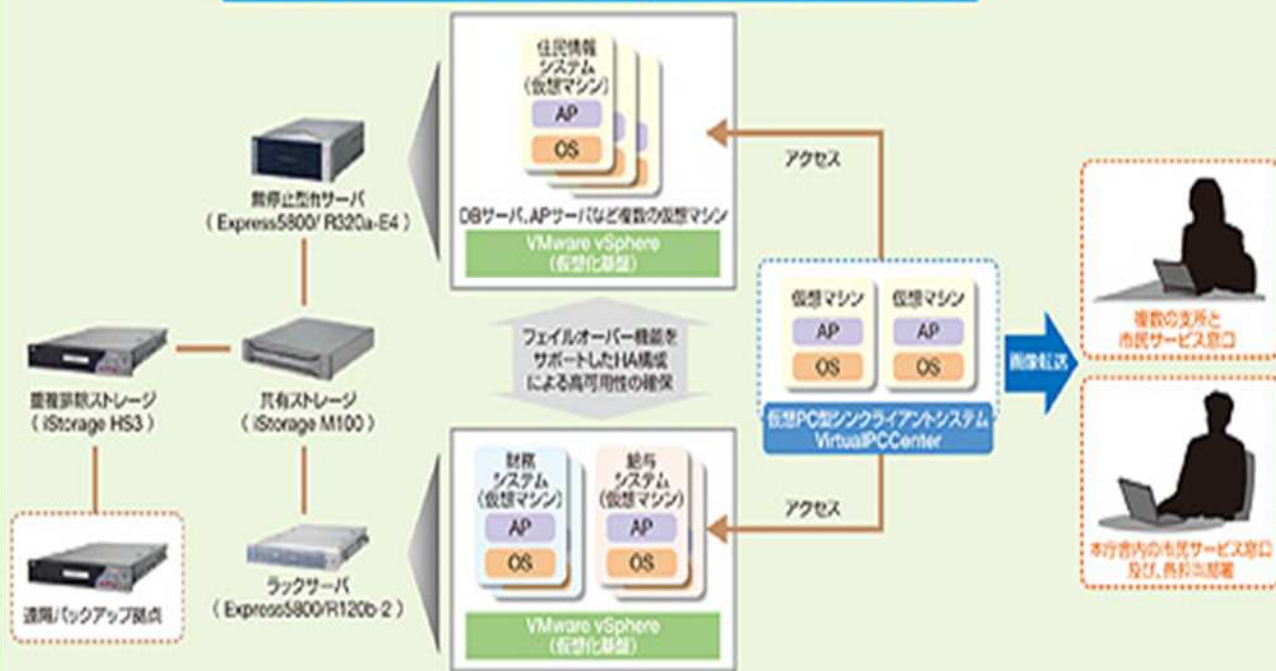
住民情報システム（仮想マシン）
AP
OS
DBサーバ、APサーバなど複数の仮想マシン
VMware vSphere（仮想化基盤）

無停止型サーバ（Express5800/R320a-E4）

重複排除ストレージ（iStorage HS3）
共有ストレージ（iStorage M100）

遠隔バックアップ拠点

ラックサーバ（Express5800/R120b-2）

フェイルオーバー機能をサポートしたHA構成による高可用性の確保

財務システム（仮想マシン）
AP
OS
給与システム（仮想マシン）
AP
OS
VMware vSphere（仮想化基盤）

アクセス
アクセス

仮想マシン
AP
OS
仮想マシン
AP
OS
仮想PC型シンクライアントシステム VirtualPCCenter

画面転送

複数の支所と市民サービス窓口

本庁舎内の市民サービス窓口及び、各担当部署